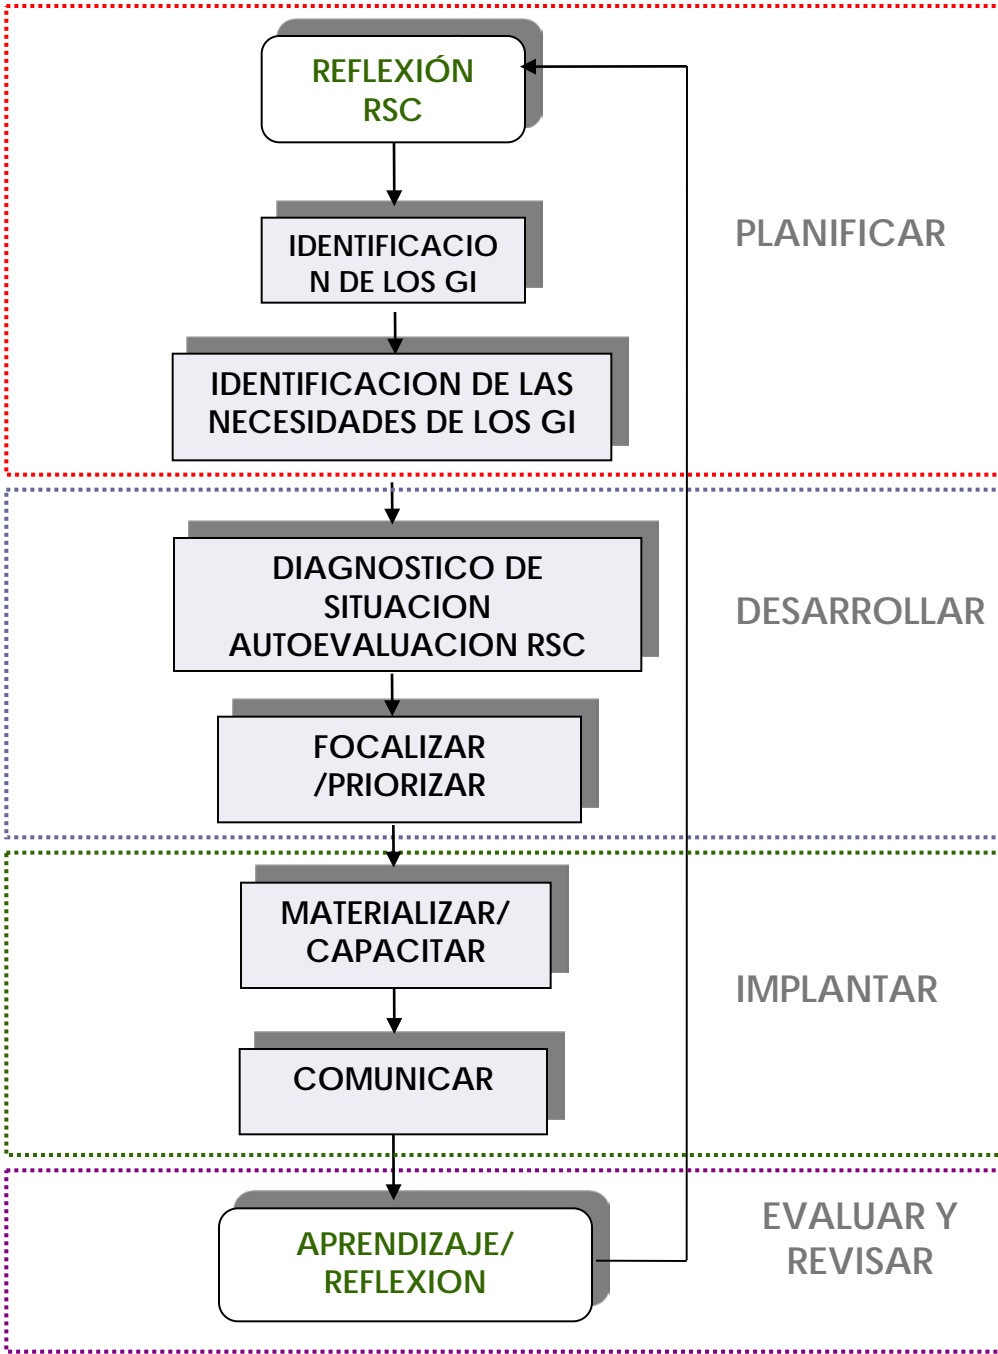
REFLEXIÓN RSC

IDENTIFICACIO N DE LOS GI

IDENTIFICACION DE LAS NECESIDADES DE LOS GI

PLANIFICAR

DIAGNOSTICO DE SITUACION AUTOEVALUACION RSC

FOCALIZAR /PRIORIZAR

DESARROLLAR

MATERIALIZAR/ CAPACITAR

COMUNICAR

IMPLANTAR

APRENDIZAJE/ REFLEXION

EVALUAR Y REVISAR